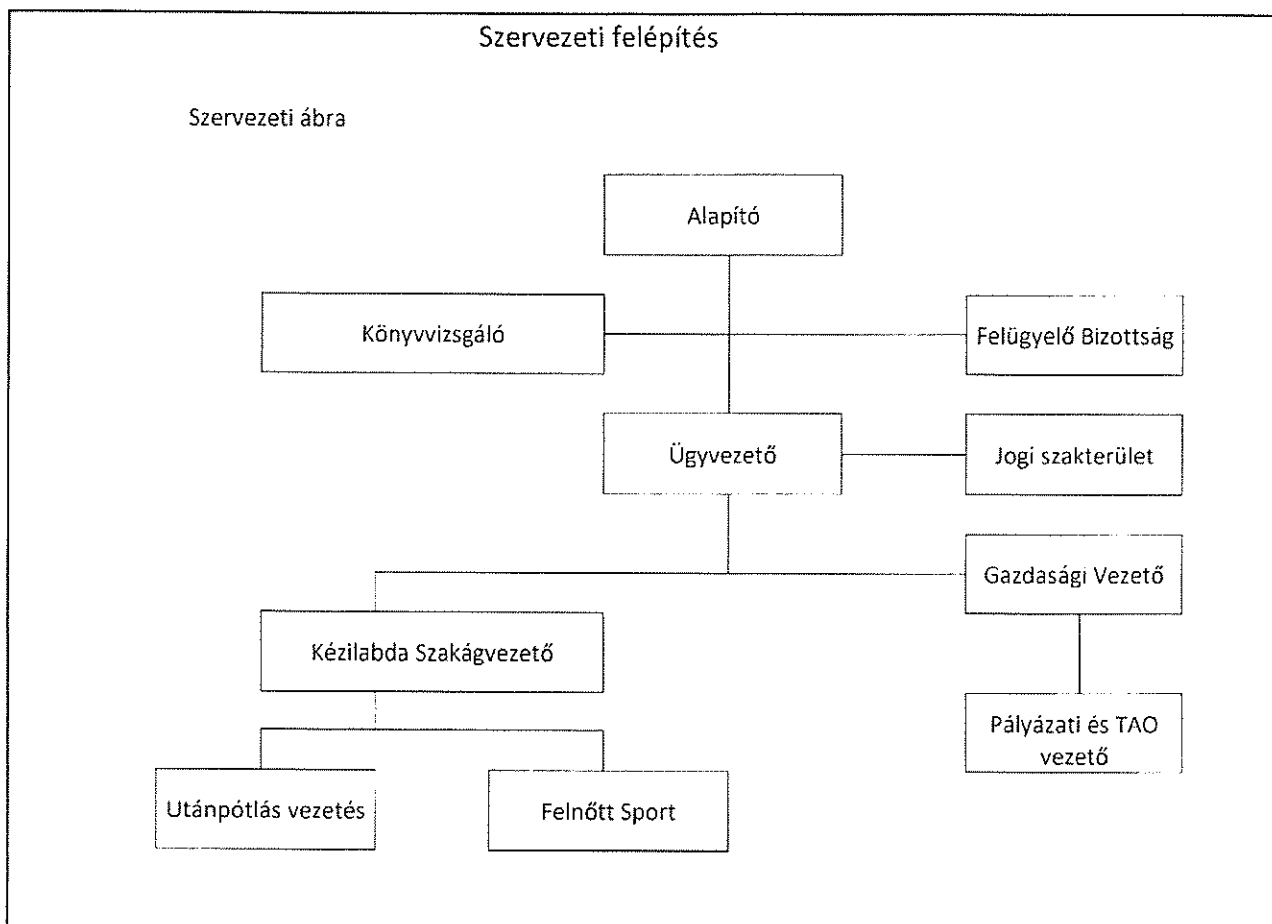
Szervezeti felépítés

Szervezeti ábra

Alapító

Könyvvizsgáló

Felügyelő Bizottság

Ügyvezető

Jogi szakterület

Gazdasági Vezető

Kézilabda Szakágvezető

Pályázati és TAO vezető

Utánpótlás vezetés

Felnőtt Sport